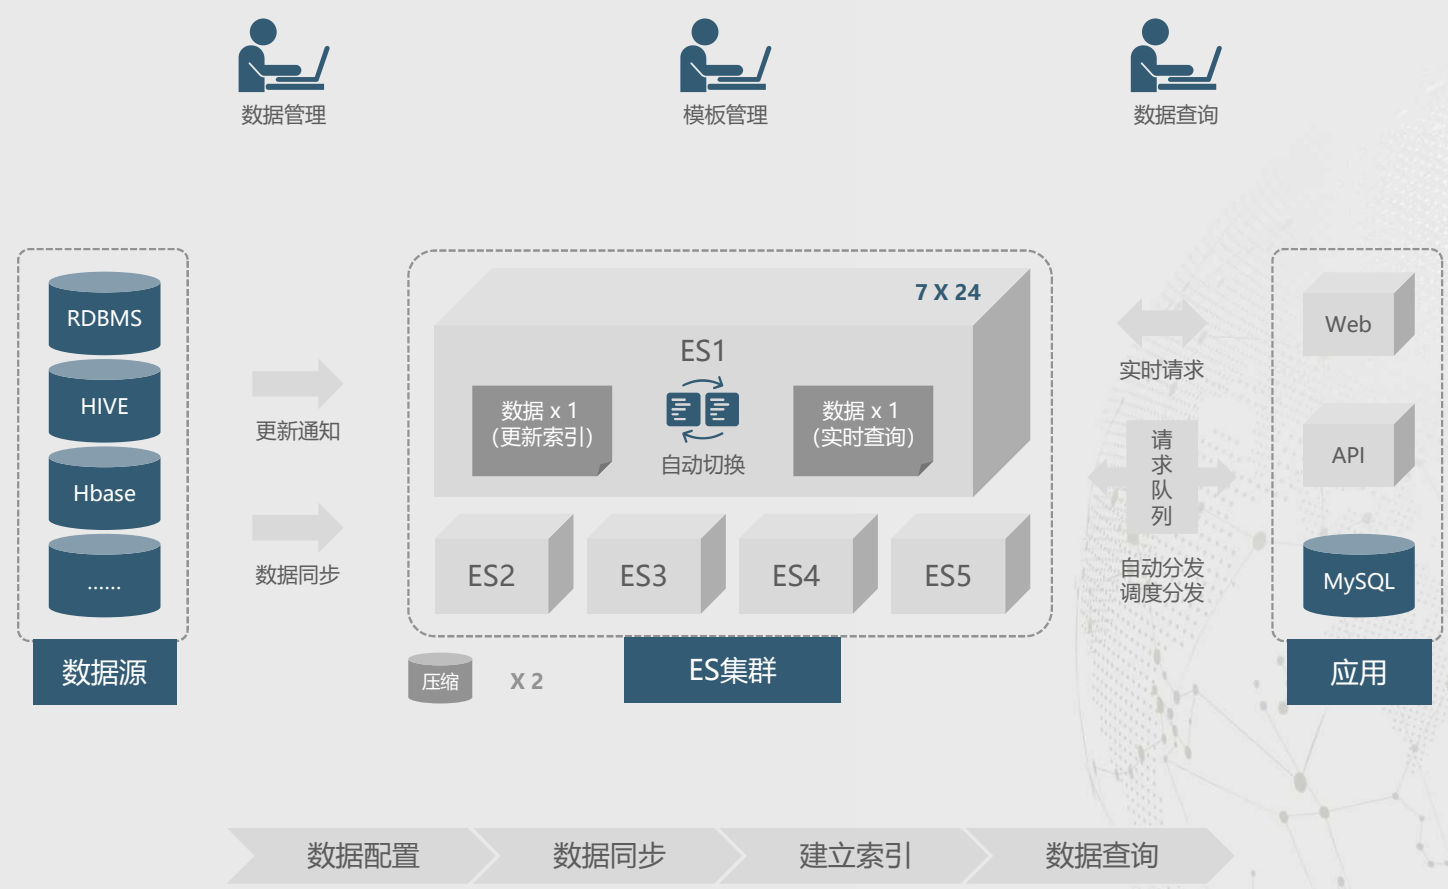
数据管理

模板管理

数据查询

RDBMS

HIVE

Hbase

......

数据源

更新通知

数据同步

7 X 24

ES1

数据 x 1
（更新索引）

自动切换

数据 x 1
（实时查询）

ES2

ES3

ES4

ES5

压缩

X 2

ES集群

实时请求

请
求
队
列

自动分发
调度分发

Web

API

MySQL

应用

数据配置

数据同步

建立索引

数据查询